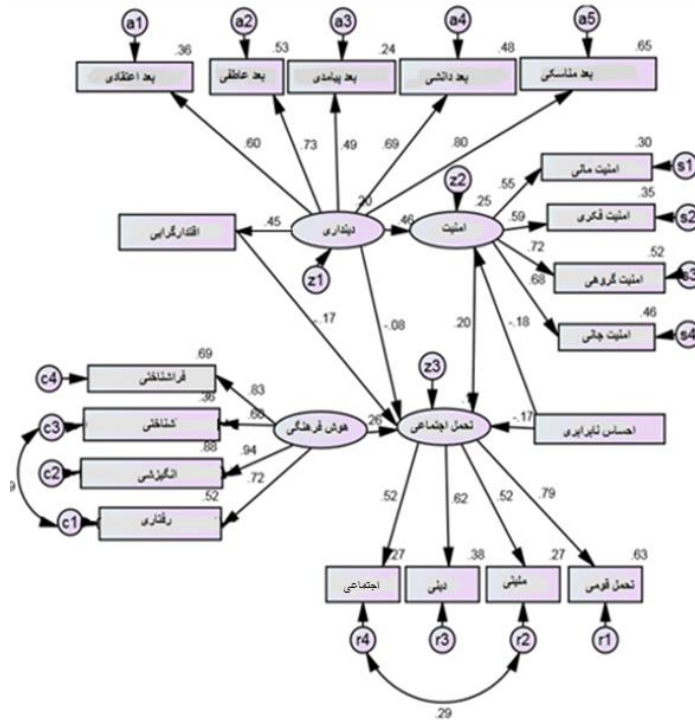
a1
a2
a3
a4
a5
.36
.53
.24
.48
.65
بعد اعتقادی
بعد عاطفی
بعد پیامدی
بعد دانشی
بعد مناسکی
.60
.73
.49
.69
.80
z2
.30
امنیت مالی
s1
.55
.25
.35
.20
.59
امنیت فکری
s2
اقتدارگرایی
.45
دینداری
.46
امنیت
.72
.52
امنیت گروهی
s3
z1
.68
.46
-.17
-.08
.20
-.18
امنیت جانی
s4
.69
c4
فراشناختی
.83
z3
.36
c3
شناختی
.60
.26
هوش فرهنگی
تحمل اجتماعی
-.17
احساس نابرابری
.88
c2
انگیزشی
.94
.72
.52
c1
رفتاری
.52
.62
.52
.79
.27
.38
.27
.63
اجتماعی
دینی
ملیتی
تحمل قومی
r4
r3
r2
r1
.29